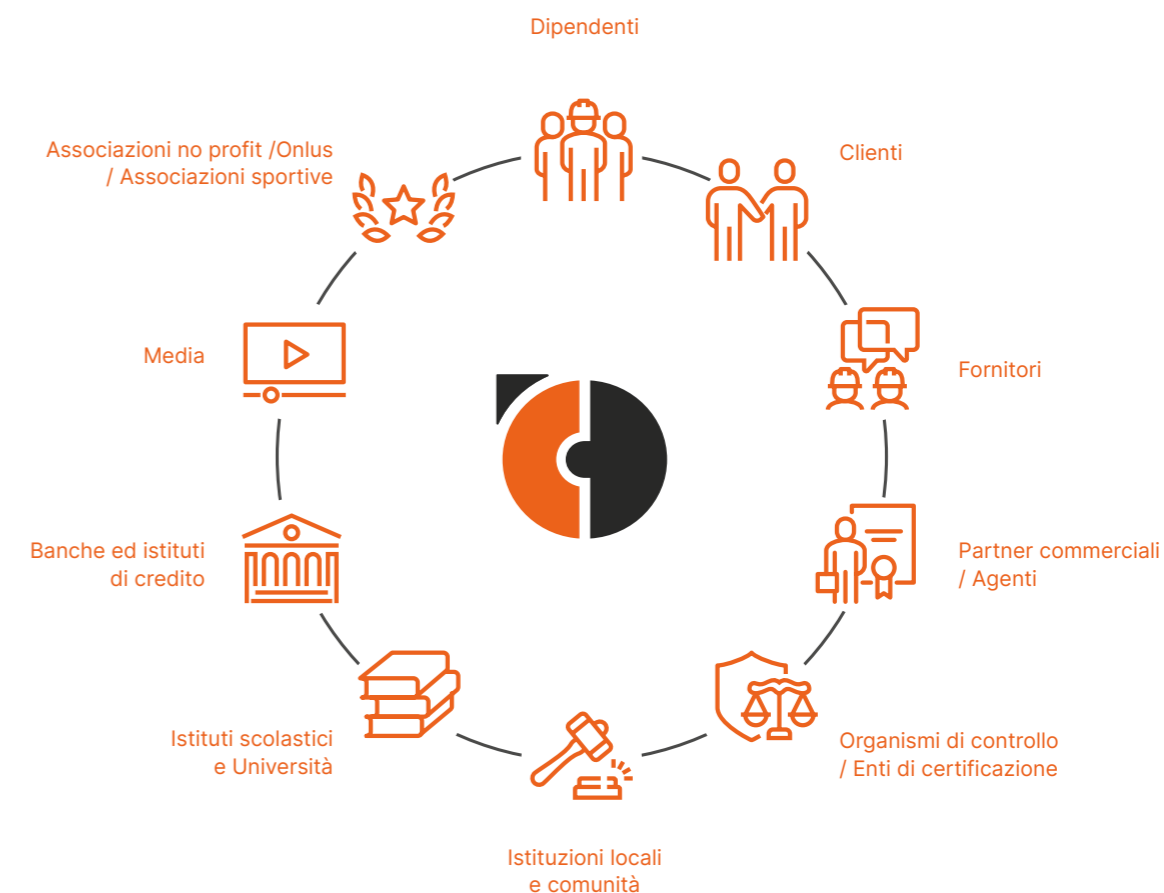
Dipendenti

Clienti

Fornitori

Partner commerciali / Agenti

Organismi di controllo / Enti di certificazione

Istituzioni locali e comunità

Istituti scolastici e Università

Banche ed istituti di credito

Media

Associazioni no profit /Onlus / Associazioni sportive